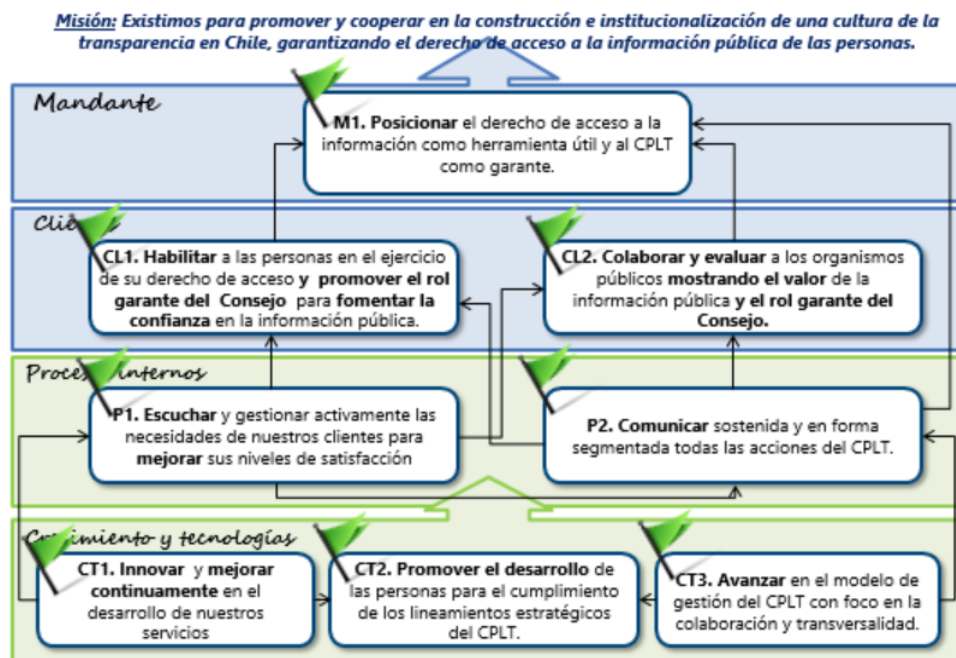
Misión: Existimos para promover y cooperar en la construcción e institucionalización de una cultura de la transparencia en Chile, garantizando el derecho de acceso a la información pública de las personas.

Mandante

M1. Posicionar el derecho de acceso a la información como herramienta útil y al CPLT como garante.

Cli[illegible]

CL1. Habilitar a las personas en el ejercicio de su derecho de acceso y promover el rol garante del Consejo para fomentar la confianza en la información pública.

CL2. Colaborar y evaluar a los organismos públicos mostrando el valor de la información pública y el rol garante del Consejo.

Proces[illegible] internos

P1. Escuchar y gestionar activamente las necesidades de nuestros clientes para mejorar sus niveles de satisfacción

P2. Comunicar sostenida y en forma segmentada todas las acciones del CPLT.

C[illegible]imiento y tecnologías

CT1. Innovar y mejorar continuamente en el desarrollo de nuestros servicios

CT2. Promover el desarrollo de las personas para el cumplimiento de los lineamientos estratégicos del CPLT.

CT3. Avanzar en el modelo de gestión del CPLT con foco en la colaboración y transversalidad.